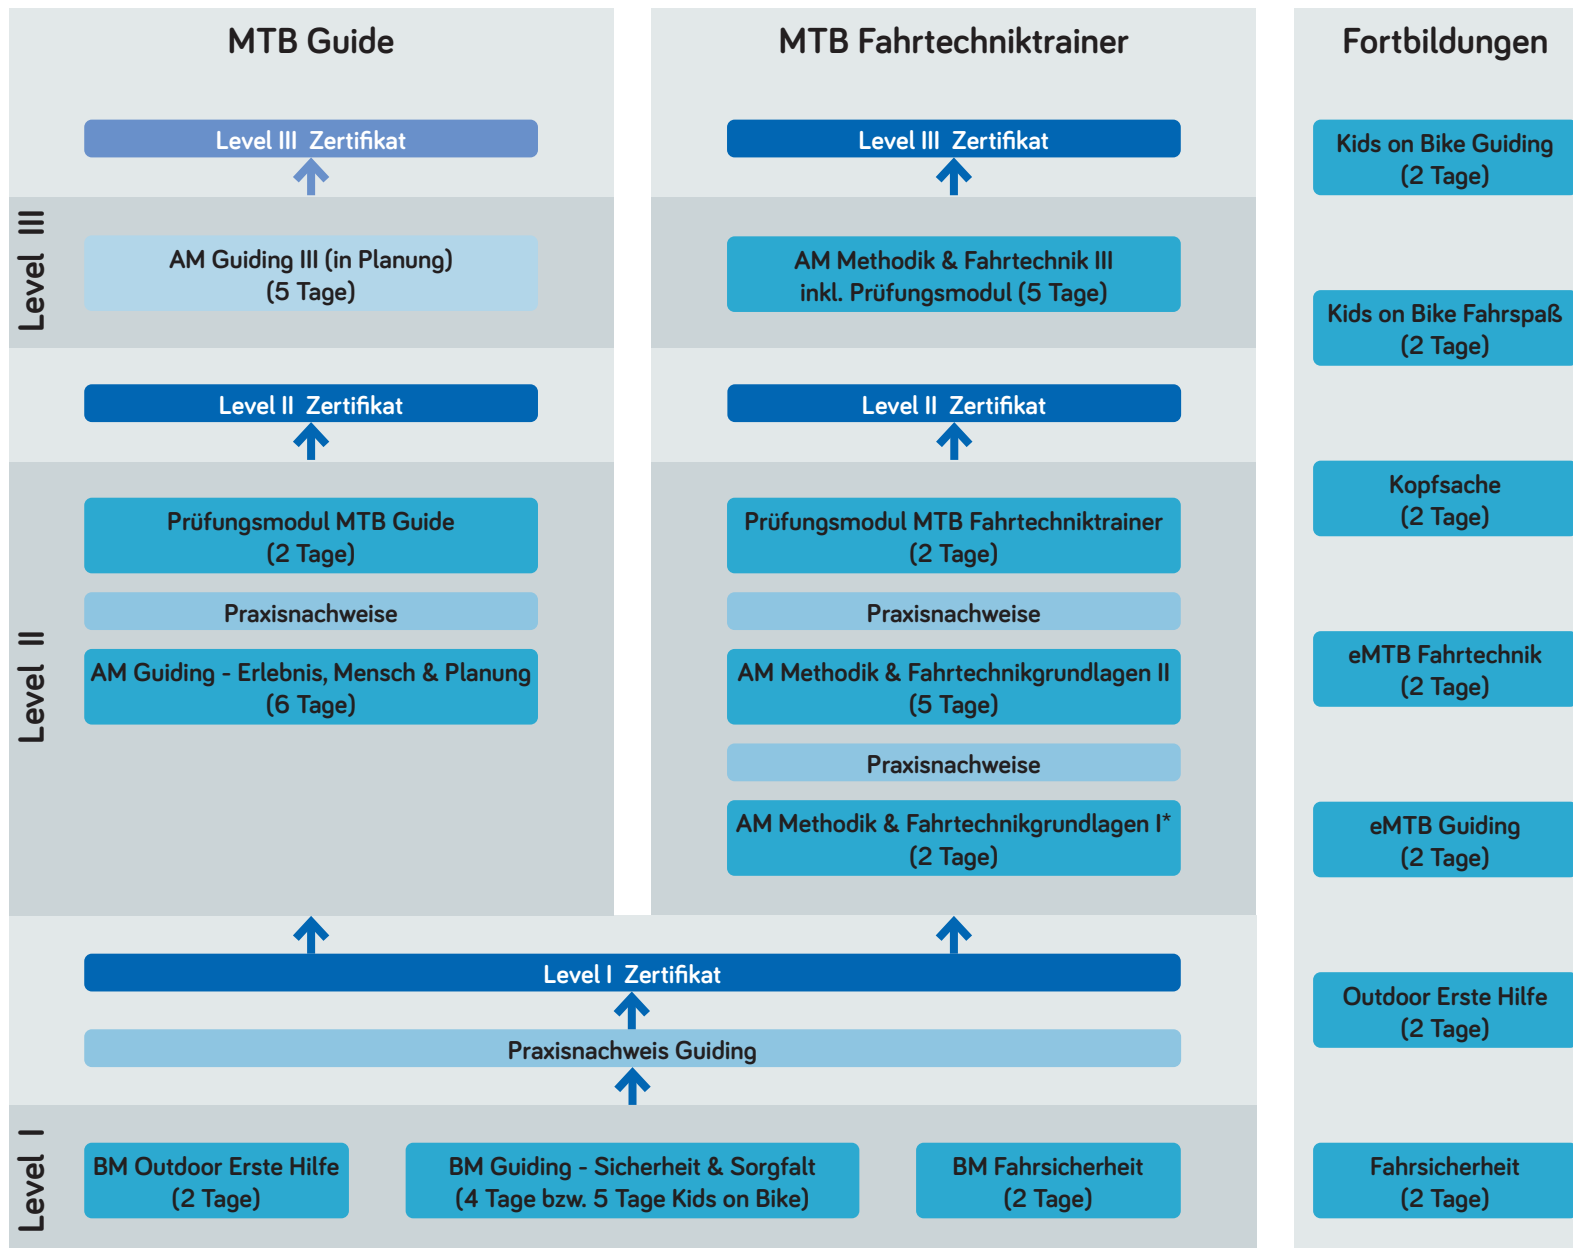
MTB Guide

Level III Zertifikat

Level III

AM Guiding III (in Planung)
(5 Tage)

Level II Zertifikat

Level II

Prüfungsmodul MTB Guide
(2 Tage)

Praxisnachweise

AM Guiding - Erlebnis, Mensch & Planung
(6 Tage)

MTB Fahrtechniktrainer

Level III Zertifikat

AM Methodik & Fahrtechnik III
inkl. Prüfungsmodul (5 Tage)

Level II Zertifikat

Prüfungsmodul MTB Fahrtechniktrainer
(2 Tage)

Praxisnachweise

AM Methodik & Fahrtechnikgrundlagen II
(5 Tage)

Praxisnachweise

AM Methodik & Fahrtechnikgrundlagen I*
(2 Tage)

Level I Zertifikat

Praxisnachweis Guiding

Level I

BM Outdoor Erste Hilfe
(2 Tage)

BM Guiding - Sicherheit & Sorgfalt
(4 Tage bzw. 5 Tage Kids on Bike)

BM Fahrsicherheit
(2 Tage)

Fortbildungen

Kids on Bike Guiding
(2 Tage)

Kids on Bike Fahrspaß
(2 Tage)

Kopfsache
(2 Tage)

eMTB Fahrtechnik
(2 Tage)

eMTB Guiding
(2 Tage)

Outdoor Erste Hilfe
(2 Tage)

Fahrsicherheit
(2 Tage)